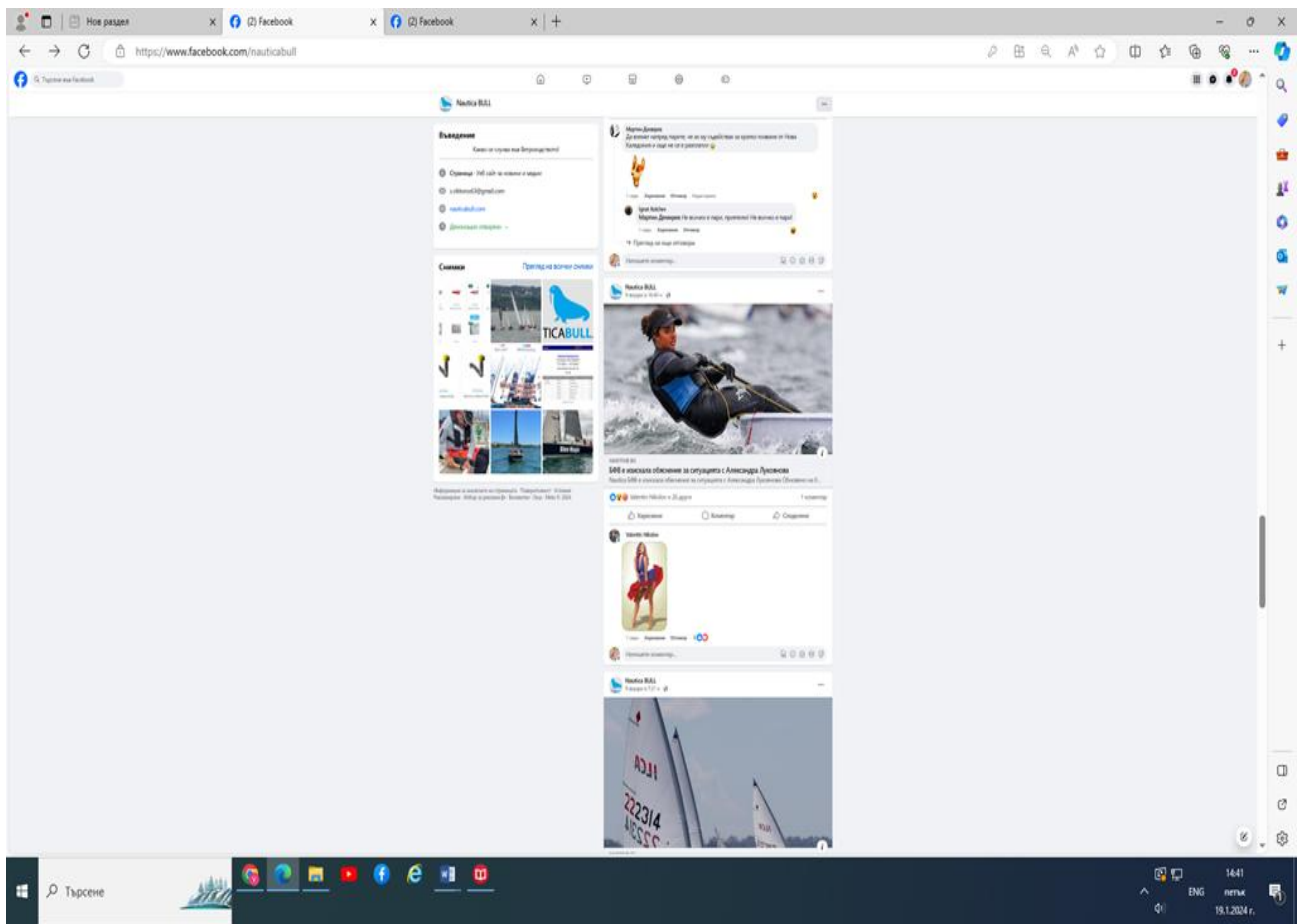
Нов раздел
(2) Facebook
(2) Facebook
https://www.facebook.com/nauticabull
Търсене във Facebook
Nautica BULL
Въведение
Какво се случва във Ветроходството!
Страница · Уеб сайт за новини и медии
nauticabull.com
Снимки
Преглед на всички снимки
TICABULL
Мартин Димаров
Игнат Колчев
Мартин Димаров
Преглед на още отговори
Напишете коментар...
Nautica BULL
БФВ е изискала обяснение за ситуацията с Александра Луковинова
Харесване
Коментар
Споделяне
Valentin Nikolov
Напишете коментар...
Nautica BULL
ILCA
222314
Търсене
ENG
14:41
петък
19.1.2024 г.